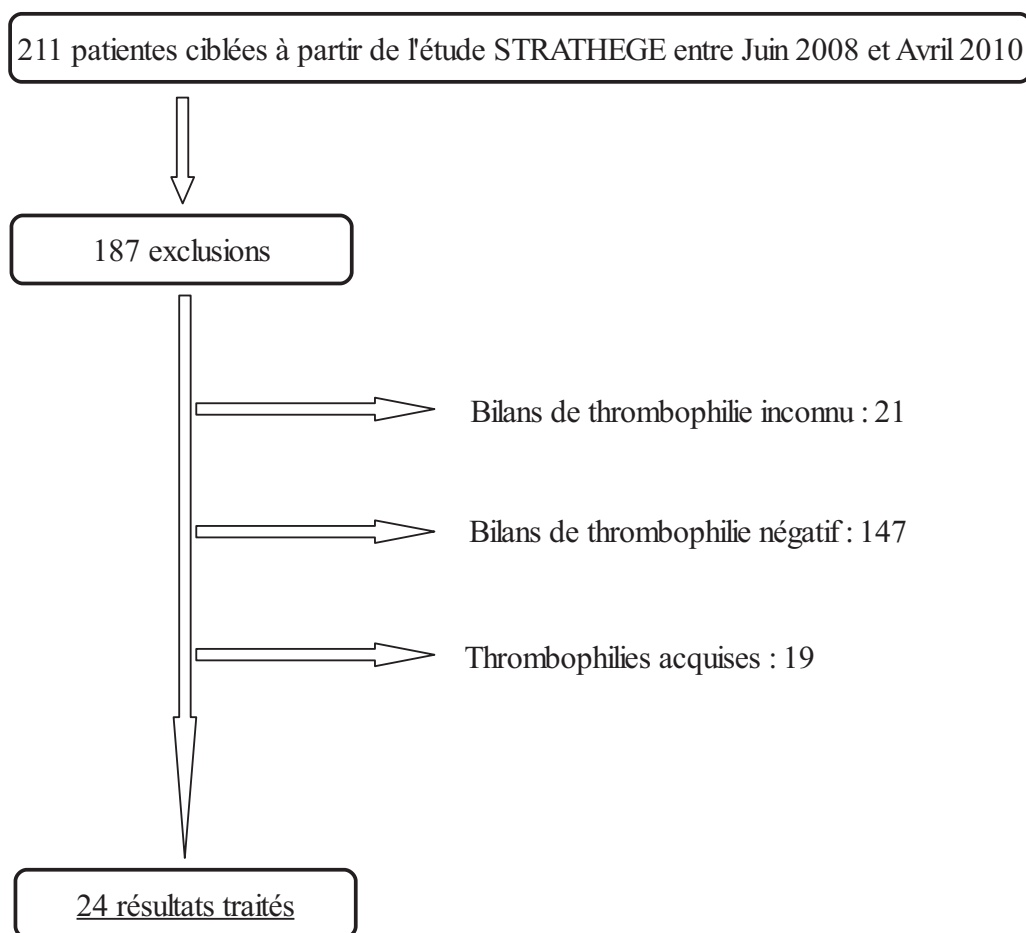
211 patientes ciblées à partir de l'étude STRATHEGE entre Juin 2008 et Avril 2010

187 exclusions

Bilans de thrombophilie inconnu : 21

Bilans de thrombophilie négatif : 147

Thrombophilies acquises : 19

24 résultats traités